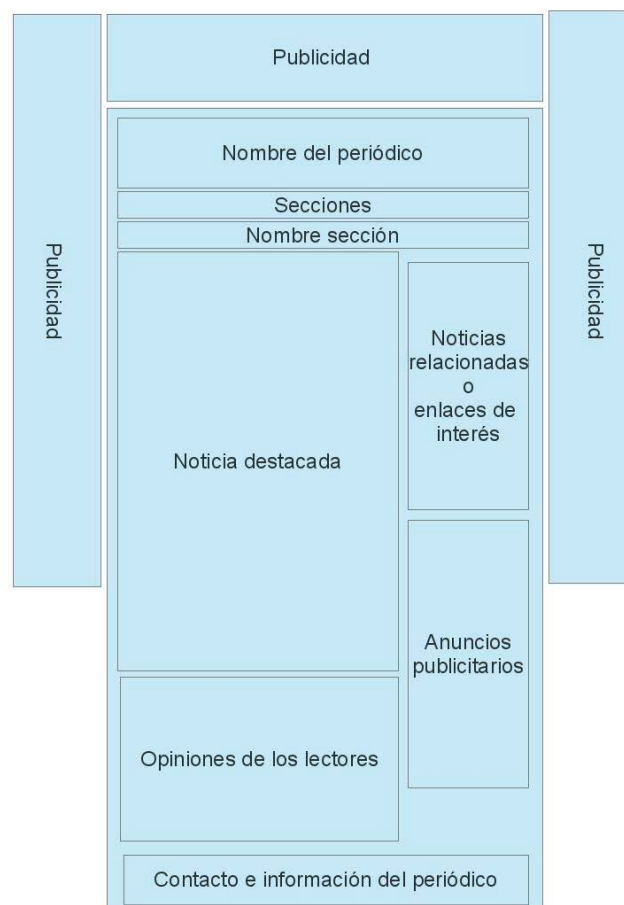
Publicidad

Publicidad

Nombre del periódico

Secciones

Nombre sección

Noticia destacada

Noticias relacionadas o enlaces de interés

Anuncios publicitarios

Opiniones de los lectores

Contacto e información del periódico

Publicidad